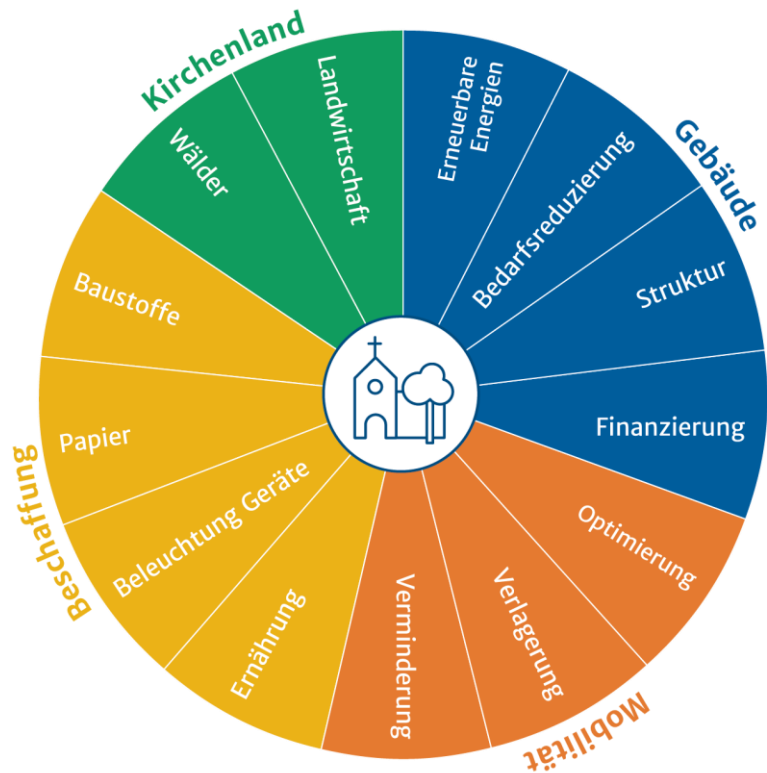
Kirchenland
Wälder
Landwirtschaft
Erneuerbare Energien
Gebäude
Bedarfsreduzierung
Struktur
Finanzierung
Optimierung
Verlagerung
Verminderung
Mobilität
Ernährung
Beleuchtung Geräte
Papier
Baustoffe
Beschaffung